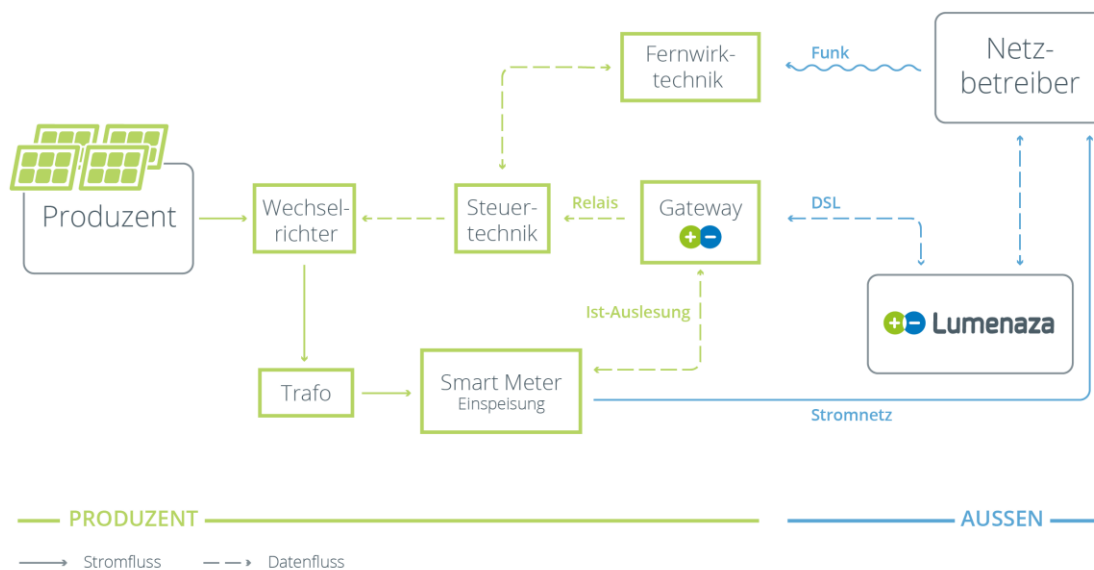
Fernwirktechnik

Funk

Netzbetreiber

Produzent

Wechselrichter

Relais

Steuertechnik

Gateway

DSL

Ist-Auslesung

Lumenaza

Trafo

Smart Meter
Einspeisung

Stromnetz

PRODUZENT

AUSSEN

Stromfluss

Datenfluss